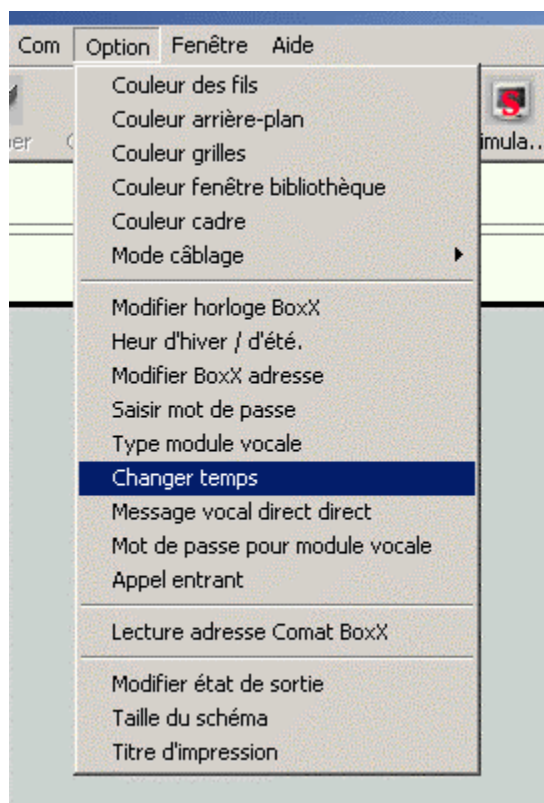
Com Option Fenêtre Aide

ier

imula...

Couleur des fils
Couleur arrière-plan
Couleur grilles
Couleur fenêtre bibliothèque
Couleur cadre
Mode câblage

Modifier horloge BoxX
Heur d'hiver / d'été.
Modifier BoxX adresse
Saisir mot de passe
Type module vocale
Changer temps
Message vocal direct direct
Mot de passe pour module vocale
Appel entrant

Lecture adresse Comat BoxX

Modifier état de sortie
Taille du schéma
Titre d'impression